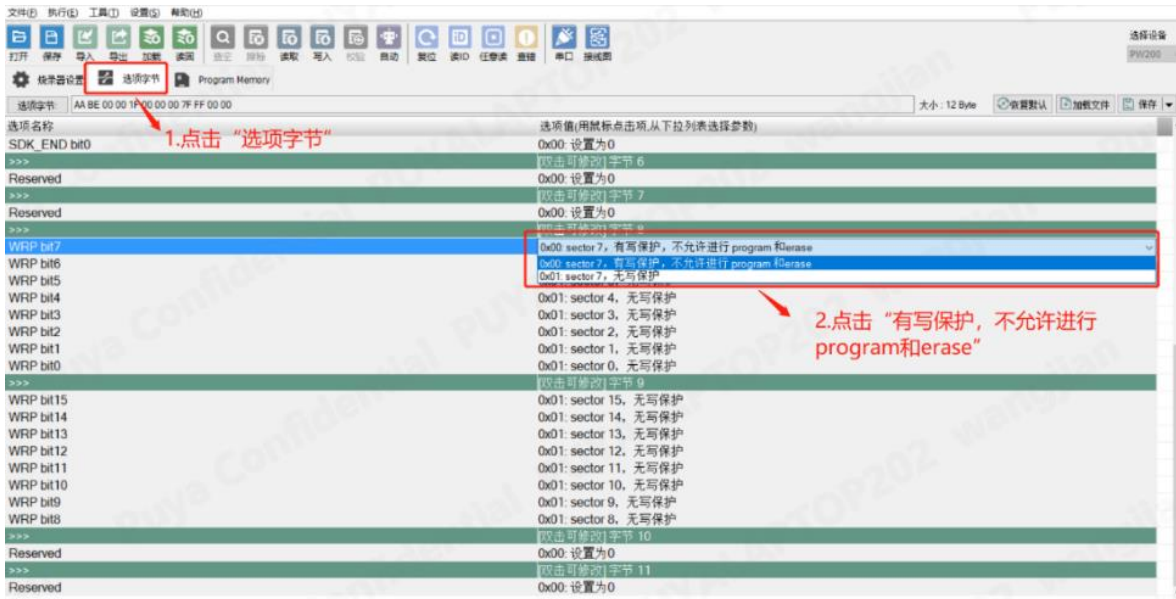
文件(F) 执行(E) 工具(T) 设置(S) 帮助(H)

打开 保存 导入 导出 加载 读回 查空 擦除 读取 写入 校验 自动 复位 读ID 任意读 查错 串口 接线图

选择设备
PW200

烧录器设置 选项字节 Program Memory

1.点击“选项字节”

选项字节: AA BE 00 00 1F 00 00 00 7F FF 00 00

大小 : 12 Byte 恢复默认 加载文件 保存

| 选项名称 | 选项值(用鼠标点击项,从下拉列表选择参数) |
|---|---|
| SDK_END bit0 | 0x00: 设置为0 |
| >>> | [双击可修改] 字节 6 |
| Reserved | 0x00: 设置为0 |
| >>> | [双击可修改] 字节 7 |
| Reserved | 0x00: 设置为0 |
| >>> | [双击可修改] 字节 8 |
| WRP bit7 | 0x00: sector 7，有写保护，不允许进行 program 和erase |
| WRP bit6 | 0x00: sector 7，有写保护，不允许进行 program 和erase<br>0x01: sector 7，无写保护 |
| WRP bit5 | |
| WRP bit4 | 0x01: sector 4，无写保护 |
| WRP bit3 | 0x01: sector 3，无写保护 |
| WRP bit2 | 0x01: sector 2，无写保护 |
| WRP bit1 | 0x01: sector 1，无写保护 |
| WRP bit0 | 0x01: sector 0，无写保护 |
| >>> | [双击可修改] 字节 9 |
| WRP bit15 | 0x01: sector 15，无写保护 |
| WRP bit14 | 0x01: sector 14，无写保护 |
| WRP bit13 | 0x01: sector 13，无写保护 |
| WRP bit12 | 0x01: sector 12，无写保护 |
| WRP bit11 | 0x01: sector 11，无写保护 |
| WRP bit10 | 0x01: sector 10，无写保护 |
| WRP bit9 | 0x01: sector 9，无写保护 |
| WRP bit8 | 0x01: sector 8，无写保护 |
| >>> | [双击可修改] 字节 10 |
| Reserved | 0x00: 设置为0 |
| >>> | [双击可修改] 字节 11 |
| Reserved | 0x00: 设置为0 |

2.点击“有写保护，不允许进行program和erase”

Puya Confidential PUYATOP202 wangjian